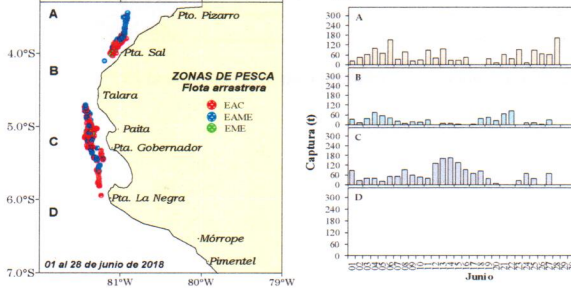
A
Pto. Pizarro
4.0°S
Pta. Sal
B
ZONAS DE PESCA
Flota arrastrera
Talara
EAC
EAME
EME
5.0°S
Paita
C
Pta. Gobernador
6.0°S
Pta. La Negra
D
Mórrope
Pimentel
01 al 28 de junio de 2018
7.0°S
81°W
80°W
79°W

A
300
240
180
120
60
0
B
300
240
180
120
60
0
C
300
240
180
120
60
0
D
300
240
180
120
60
0
Captura (t)
Junio